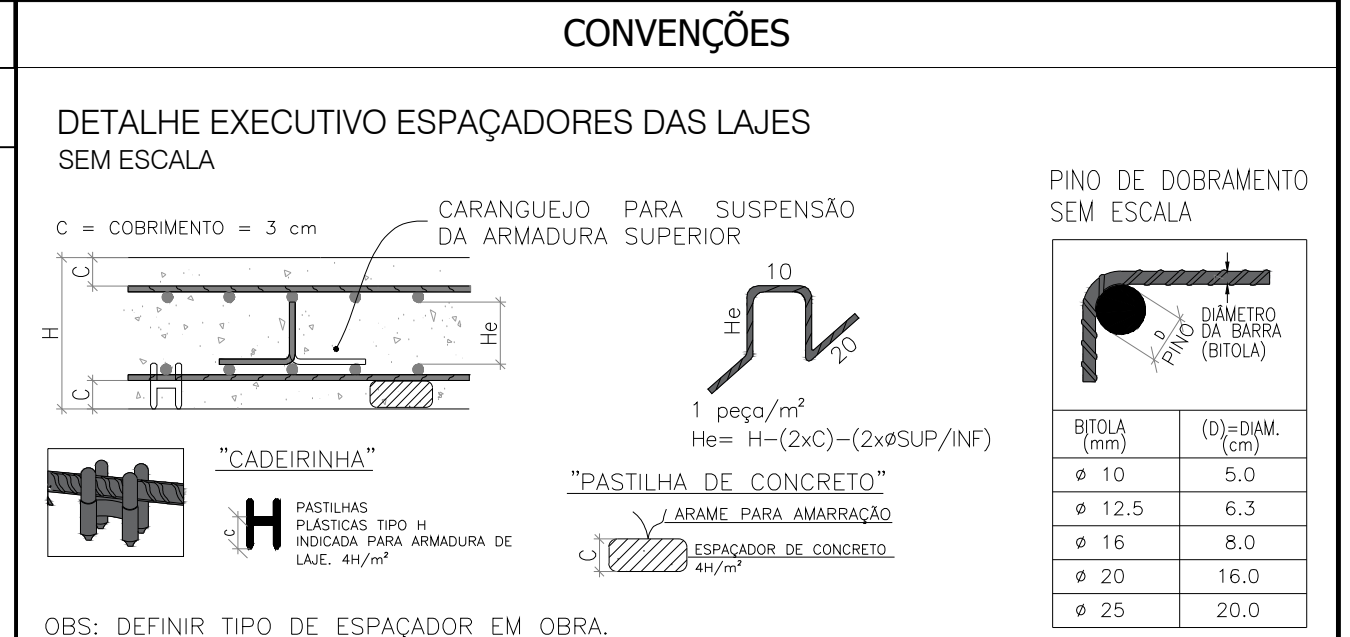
CONVENÇÕES

DETALHE EXECUTIVO ESPAÇADORES DAS LAJES
SEM ESCALA

C = COBRIMENTO = 3 cm

CARANGUEJO PARA SUSPENSÃO DA ARMADURA SUPERIOR

C
H
He
C

10
He
20

1 peça/m²
He= H−(2xC)−(2xøSUP/INF)

"CADEIRINHA"

c
PASTILHAS PLÁSTICAS TIPO H INDICADA PARA ARMADURA DE LAJE. 4H/m²

"PASTILHA DE CONCRETO"
ARAME PARA AMARRAÇÃO
C
ESPAÇADOR DE CONCRETO
4H/m²

OBS: DEFINIR TIPO DE ESPAÇADOR EM OBRA.

PINO DE DOBRAMENTO
SEM ESCALA

DIÂMETRO DA BARRA (BITOLA)
D PINO

| BITOLA (mm) | (D)=DIAM. (cm) |
|---|---|
| ø 10 | 5.0 |
| ø 12.5 | 6.3 |
| ø 16 | 8.0 |
| ø 20 | 16.0 |
| ø 25 | 20.0 |